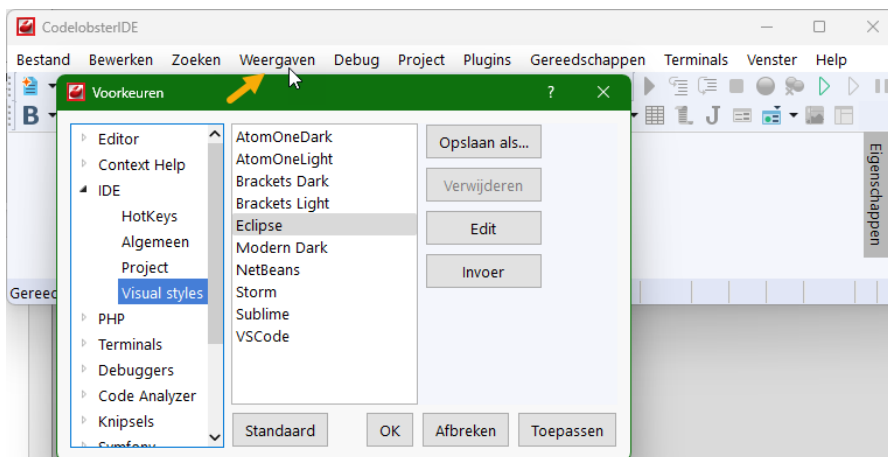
CodelobsterIDE

Bestand Bewerken Zoeken Weergaven Debug Project Plugins Gereedschappen Terminals Venster Help

Voorkeuren ? ✕

Editor
Context Help
IDE
HotKeys
Algemeen
Project
Visual styles
PHP
Terminals
Debuggers
Code Analyzer
Knipsels
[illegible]

AtomOneDark
AtomOneLight
Brackets Dark
Brackets Light
Eclipse
Modern Dark
NetBeans
Storm
Sublime
VSCode

Opslaan als...
Verwijderen
Edit
Invoer

Standaard
OK
Afbreken
Toepassen

Eigenschappen

Gereed